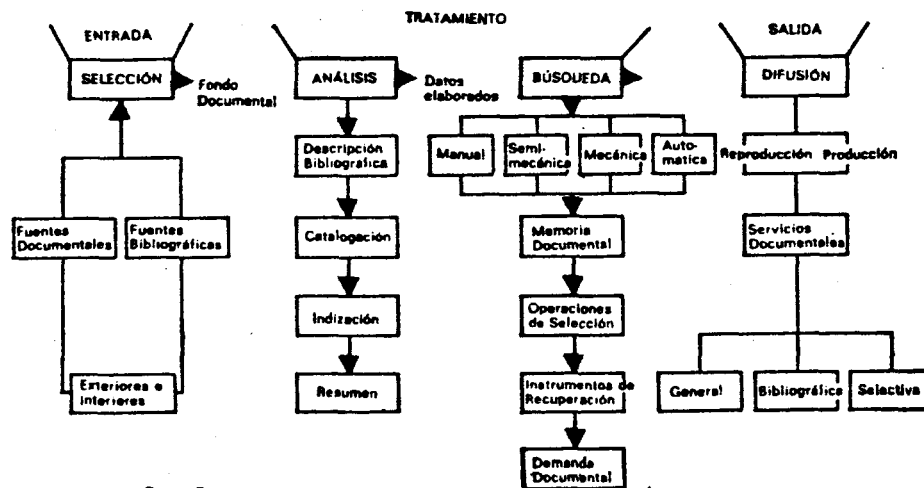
TRATAMIENTO

ENTRADA

SELECCIÓN

Fondo Documental

Fuentes Documentales

Fuentes Bibliográficas

Exteriores e Interiores

ANÁLISIS

Datos elaborados

Descripción Bibliográfica

Catalogación

Indización

Resumen

BÚSQUEDA

Manual

Semi-mecánica

Mecánica

Automatica

Memoria Documental

Operaciones de Selección

Instrumentos de Recuperación

Demanda Documental

SALIDA

DIFUSIÓN

Reproducción

Producción

Servicios Documentales

General

Bibliográfica

Selectiva